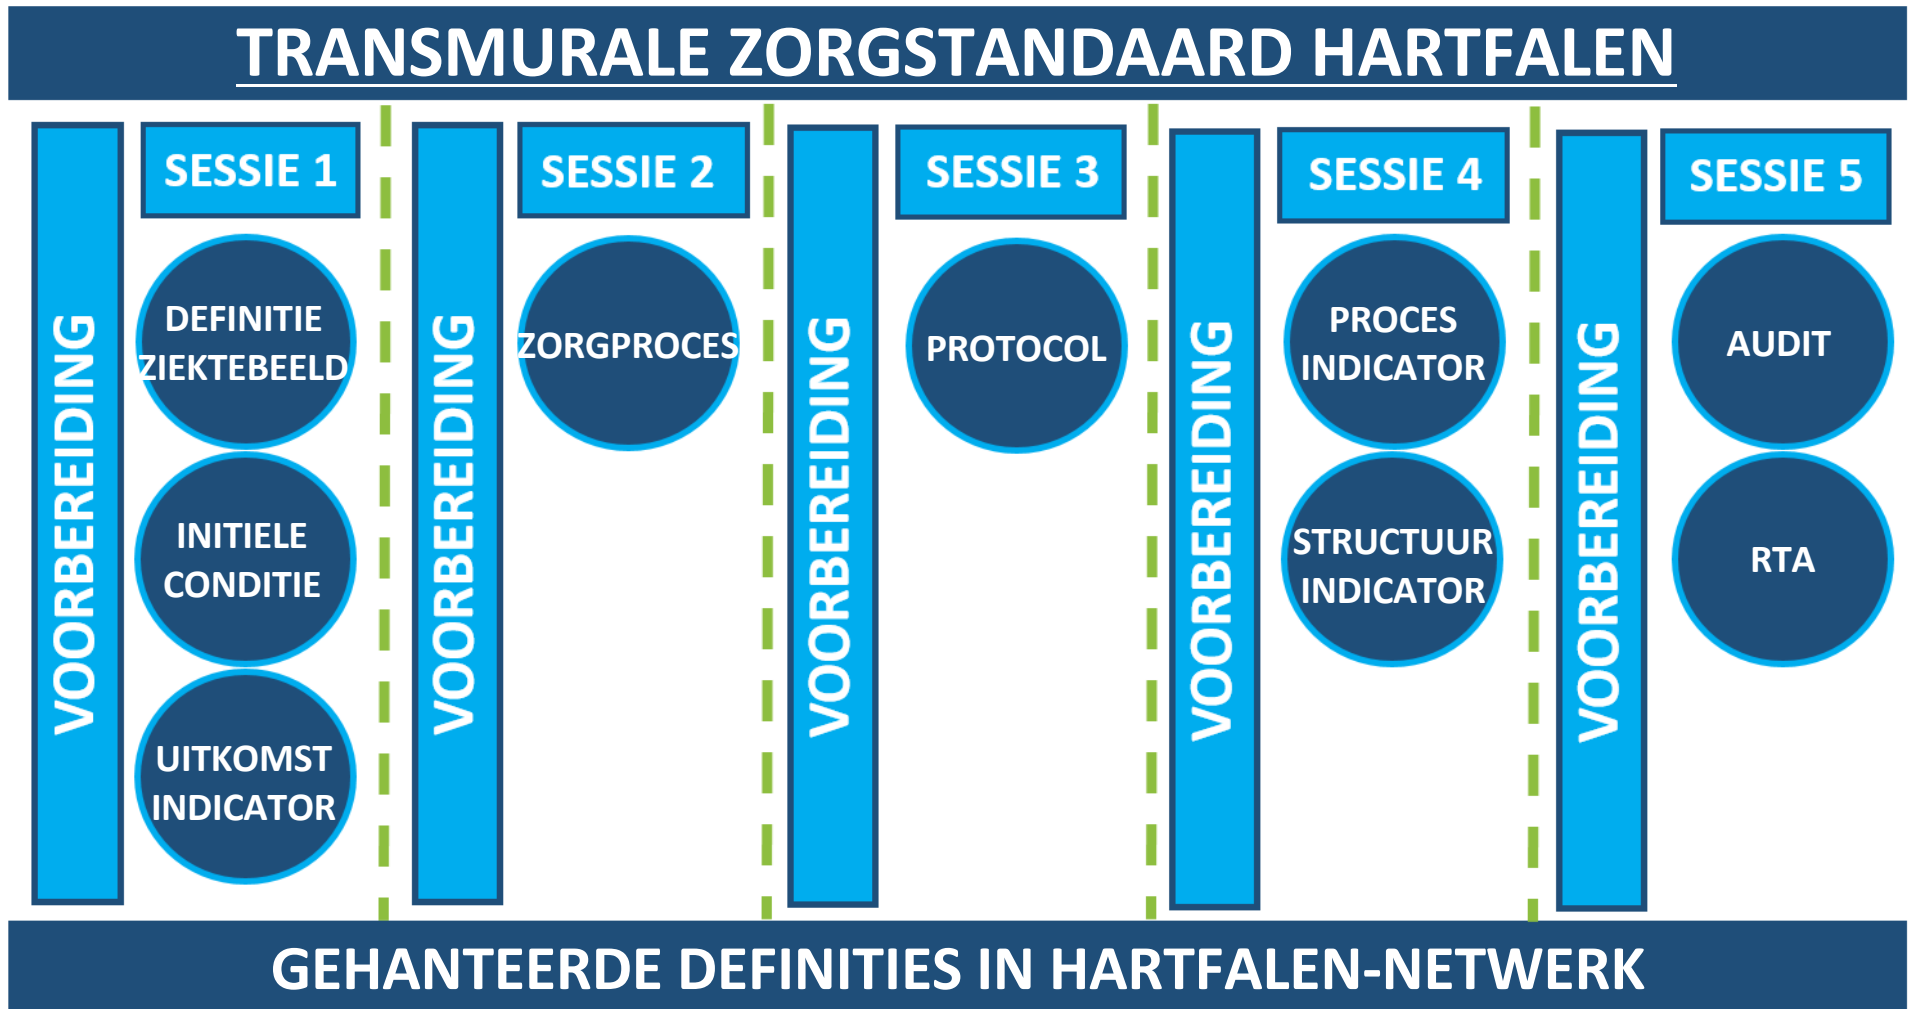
TRANSMURALE ZORGSTANDAARD HARTFALEN

VOORBEREIDING

SESSIE 1

DEFINITIE ZIEKTEBEELD

INITIELE CONDITIE

UITKOMST INDICATOR

VOORBEREIDING

SESSIE 2

ZORGPROCES

VOORBEREIDING

SESSIE 3

PROTOCOL

VOORBEREIDING

SESSIE 4

PROCES INDICATOR

STRUCTUUR INDICATOR

VOORBEREIDING

SESSIE 5

AUDIT

RTA

GEHANTEERDE DEFINITIES IN HARTFALEN-NETWERK